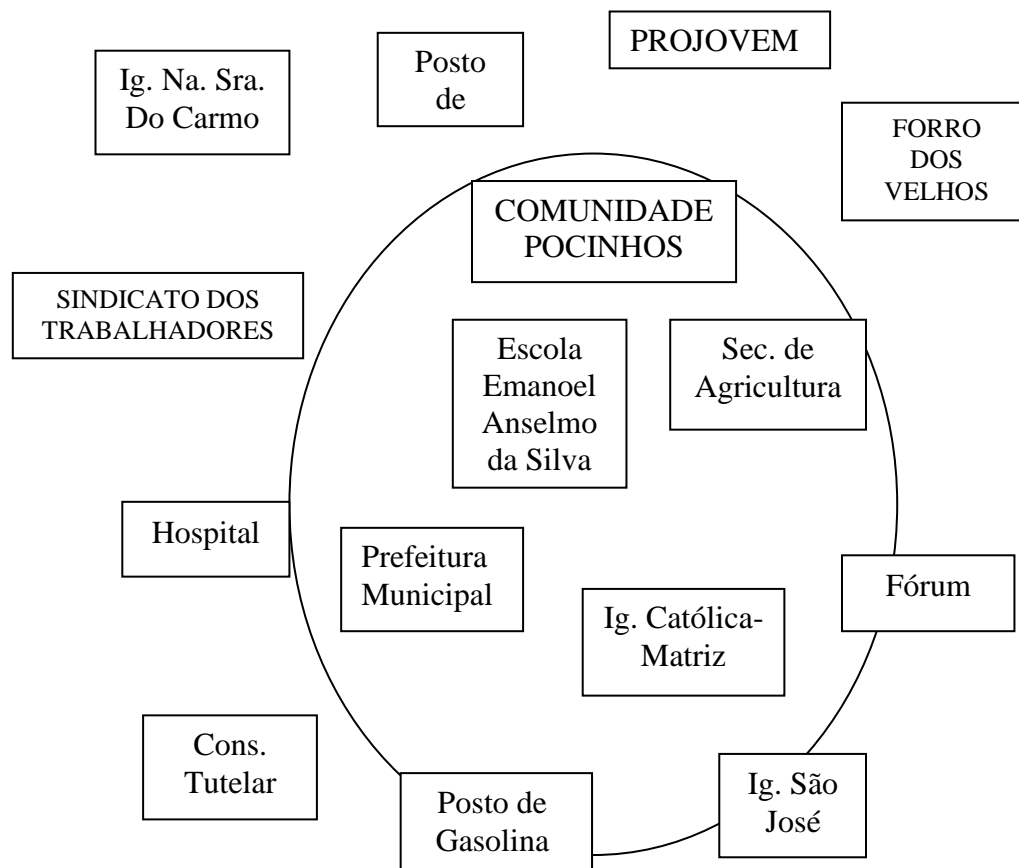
Ig. Na. Sra. Do Carmo

Posto de

PROJOVEM

FORRO DOS VELHOS

COMUNIDADE POCINHOS

SINDICATO DOS TRABALHADORES

Escola Emanoel Anselmo da Silva

Sec. de Agricultura

Hospital

Prefeitura Municipal

Fórum

Ig. Católica-Matriz

Cons. Tutelar

Posto de Gasolina

Ig. São José